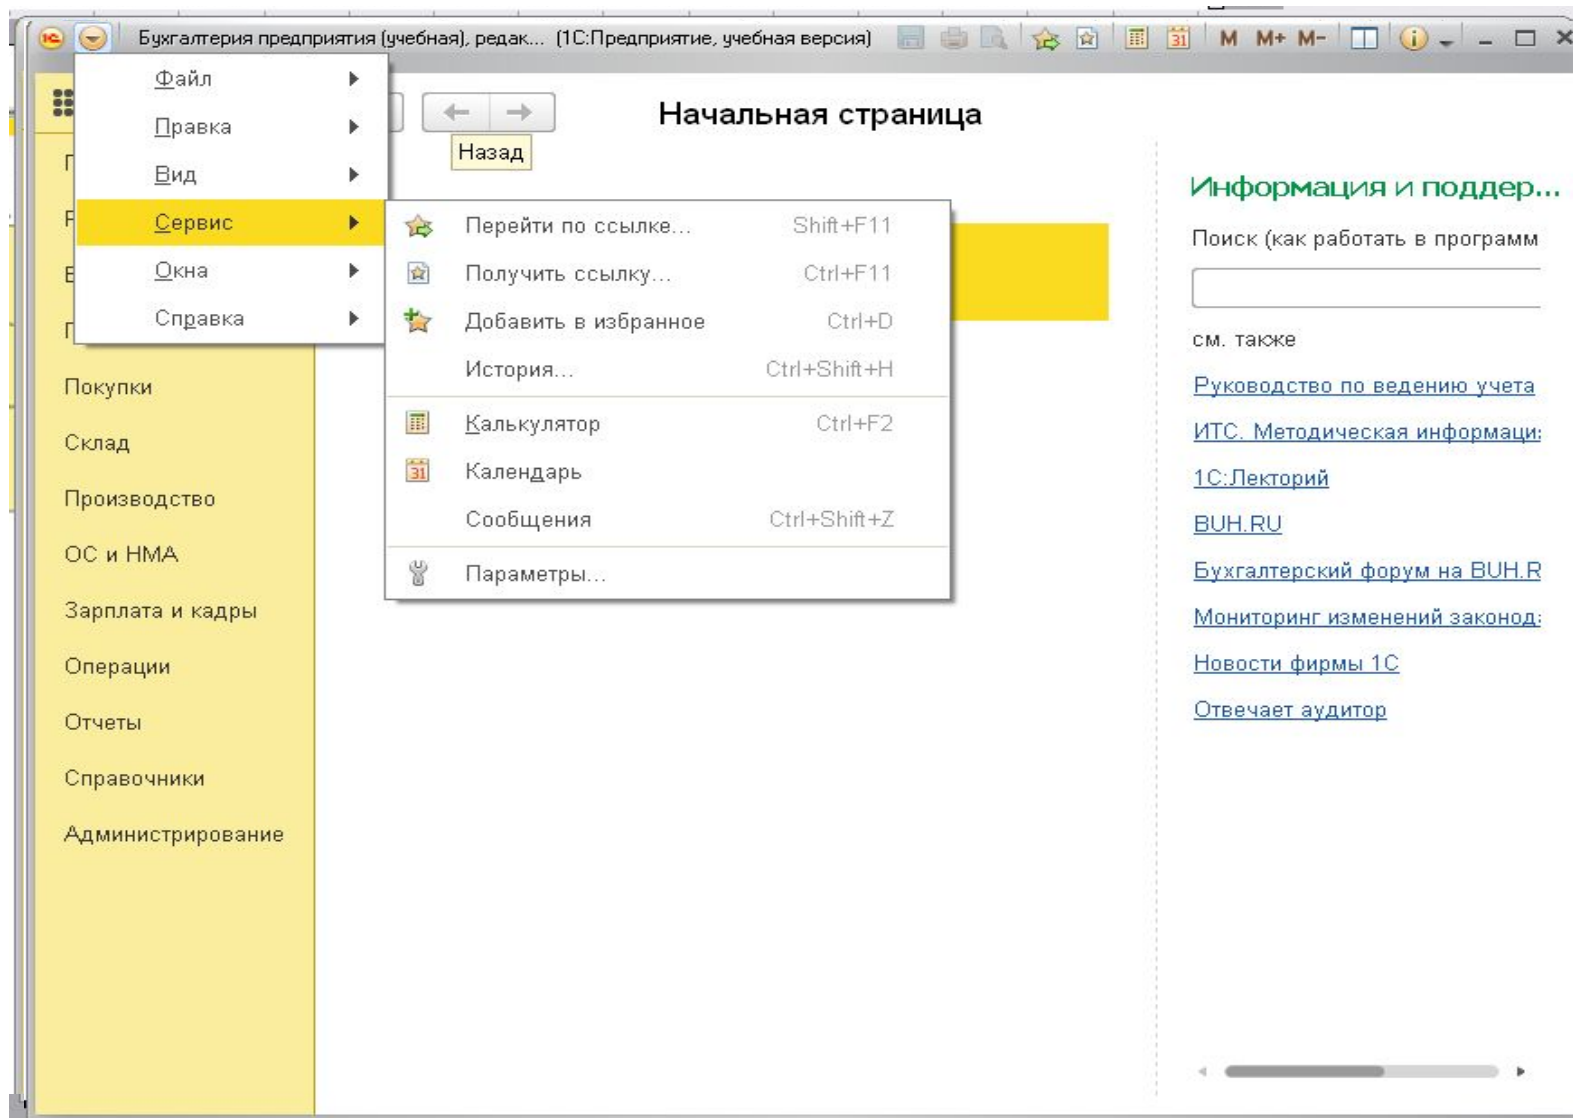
Бухгалтерия предприятия (учебная), редак... (1С:Предприятие, учебная версия)

M M+ M-

Файл
Правка
Вид
Сервис
Окна
Справка

Начальная страница

Назад

Перейти по ссылке... Shift+F11
Получить ссылку... Ctrl+F11
Добавить в избранное Ctrl+D
История... Ctrl+Shift+H
Калькулятор Ctrl+F2
Календарь
Сообщения Ctrl+Shift+Z
Параметры...

Покупки
Склад
Производство
ОС и НМА
Зарплата и кадры
Операции
Отчеты
Справочники
Администрирование

Информация и поддер...
Поиск (как работать в программ
см. также
Руководство по ведению учета
ИТС. Методическая информаци
1С:Лекторий
BUH.RU
Бухгалтерский форум на BUH.R
Мониторинг изменений законод
Новости фирмы 1С
Отвечает аудитор